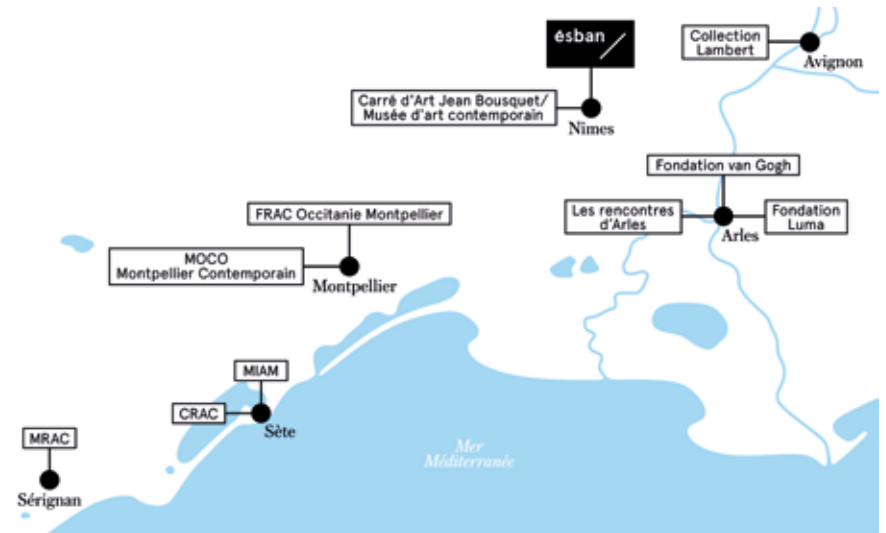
ésban

Collection Lambert

Avignon

Carré d'Art Jean Bousquet/ Musée d'art contemporain

Nîmes

Fondation van Gogh

Les rencontres d'Arles

Arles

Fondation Luma

FRAC Occitanie Montpellier

MOCO Montpellier Contemporain

Montpellier

MIAM

CRAC

Sète

MRAC

Sérignan

Mer Méditerranée